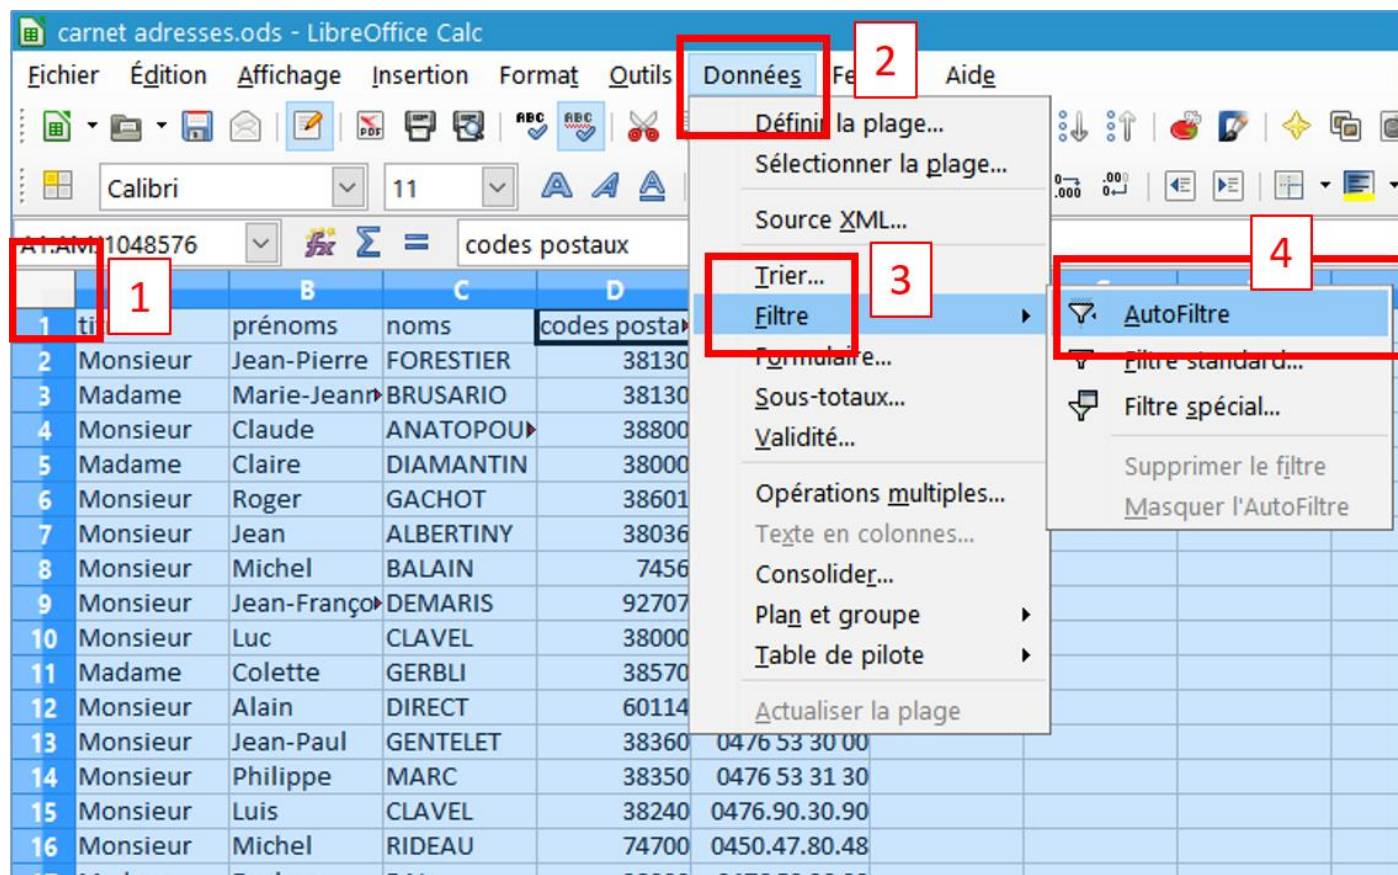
carnet adresses.ods - LibreOffice Calc

Fichier Édition Affichage Insertion Format Outils Données Fe 2 Aide

Calibri 11

A1:AM1048576 codes postaux

1

| | B | C | D | |
|---|---|---|---|---|
| 1 | ti | prénoms | noms | codes posta |
| 2 | Monsieur | Jean-Pierre | FORESTIER | 38130 |
| 3 | Madame | Marie-Jeann | BRUSARIO | 38130 |
| 4 | Monsieur | Claude | ANATOPOU | 38800 |
| 5 | Madame | Claire | DIAMANTIN | 38000 |
| 6 | Monsieur | Roger | GACHOT | 38601 |
| 7 | Monsieur | Jean | ALBERTINY | 38036 |
| 8 | Monsieur | Michel | BALAIN | 7456 |
| 9 | Monsieur | Jean-Franço | DEMARIS | 92707 |
| 10 | Monsieur | Luc | CLAVEL | 38000 |
| 11 | Madame | Colette | GERBLI | 38570 |
| 12 | Monsieur | Alain | DIRECT | 60114 |
| 13 | Monsieur | Jean-Paul | GENTELET | 38360 | 0476 53 30 00 |
| 14 | Monsieur | Philippe | MARC | 38350 | 0476 53 31 30 |
| 15 | Monsieur | Luis | CLAVEL | 38240 | 0476.90.30.90 |
| 16 | Monsieur | Michel | RIDEAU | 74700 | 0450.47.80.48 |

Définir la plage...
Sélectionner la plage...
Source XML...
Trier... 3
Filtre
Formulaire...
Sous-totaux...
Validité...
Opérations multiples...
Texte en colonnes...
Consolider...
Plan et groupe
Table de pilote
Actualiser la plage

4
AutoFiltre
Filtre standard...
Filtre spécial...
Supprimer le filtre
Masquer l'AutoFiltre